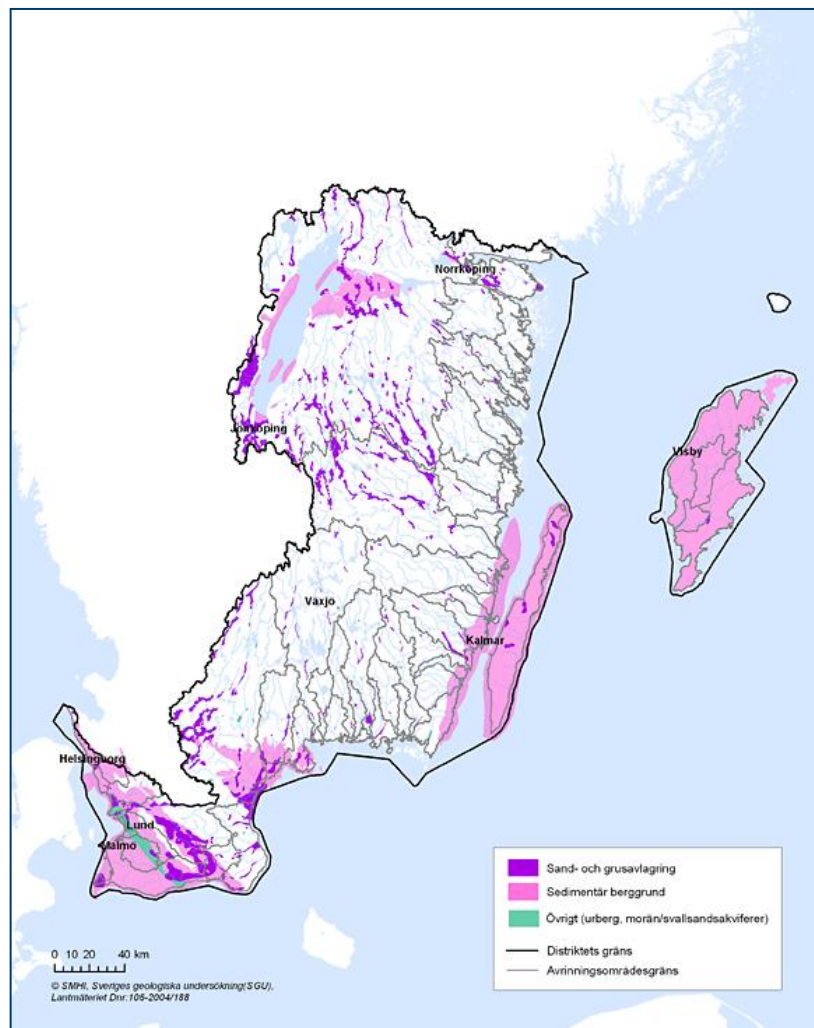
Norrköping
Jönköping
Visby
Växjö
Kalmar
Helsingborg
Lund
Malmö

Sand- och grusavlagring
Sedimentär berggrund
Övrigt (urberg, morän/svallsandsakviferer)
Distriktets gräns
Avrinningsområdesgräns

0 10 20 40 km

© SMHI, Sveriges geologiska undersökning(SGU), Lantmäteriet Dnr:106-2004/188